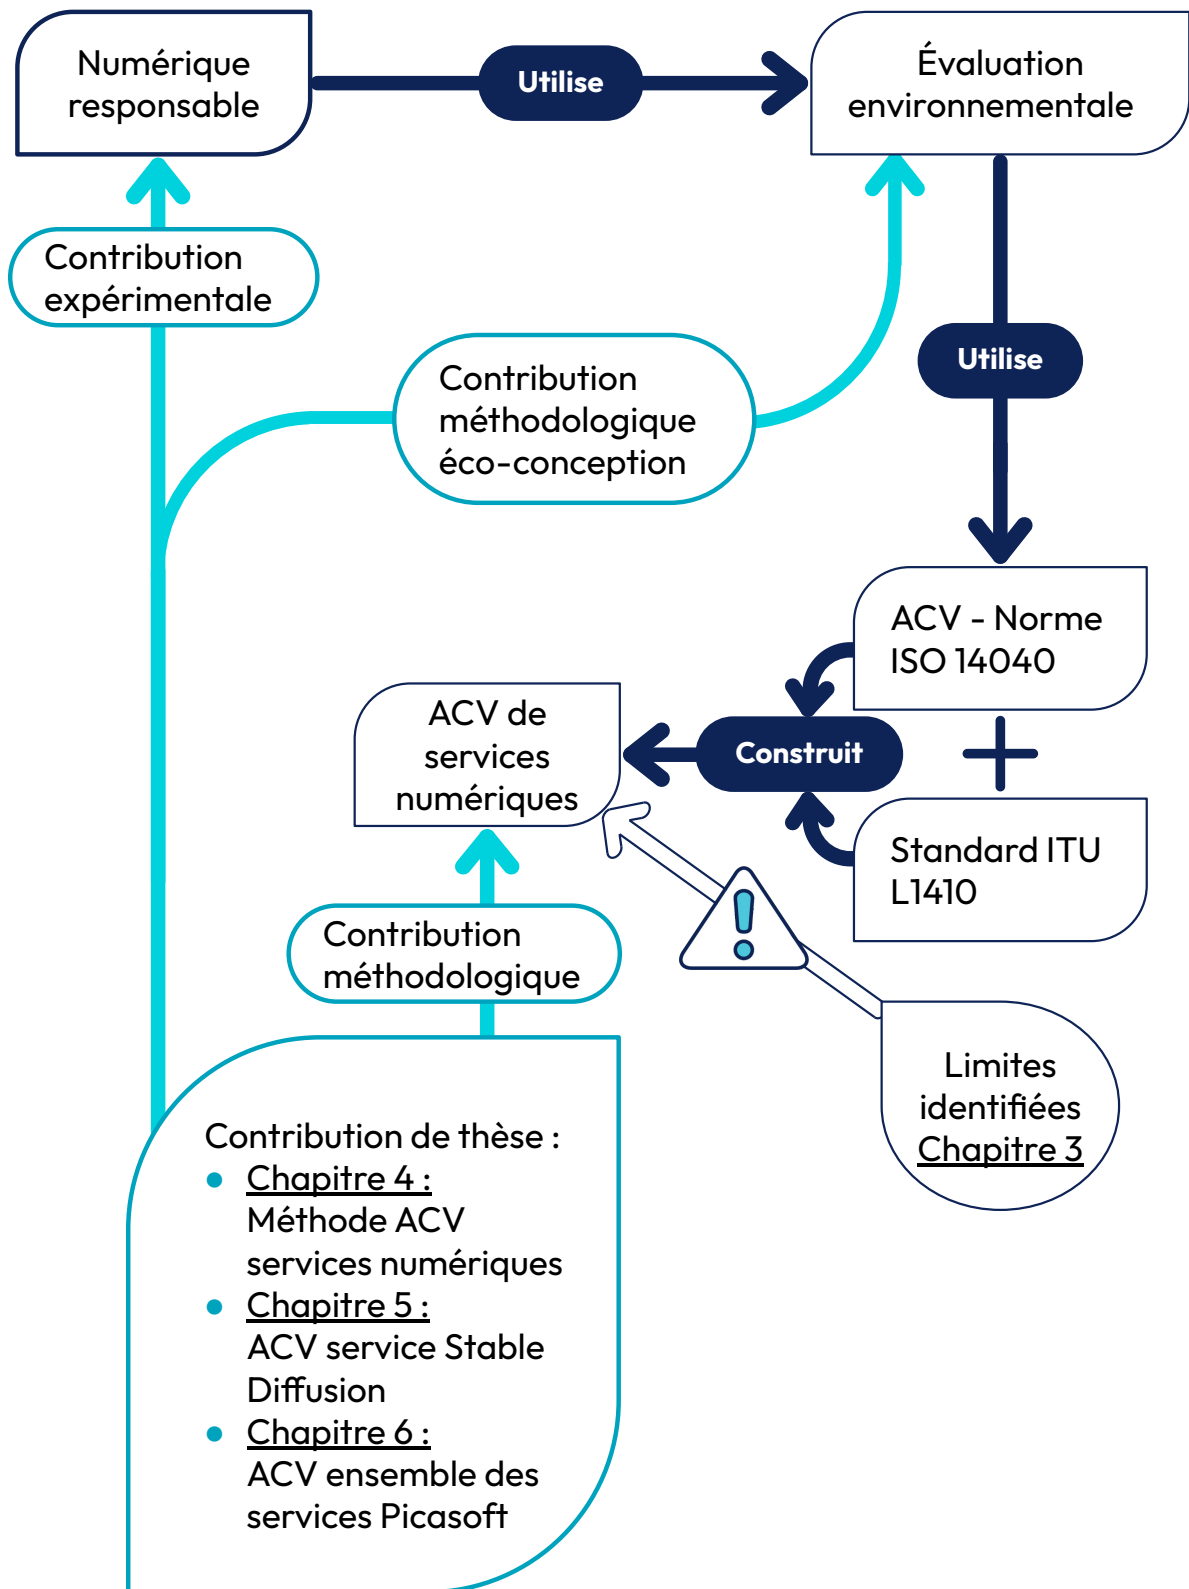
Numérique responsable

Utilise

Évaluation environnementale

Contribution expérimentale

Contribution méthodologique éco-conception

Utilise

ACV - Norme ISO 14040

ACV de services numériques

Construit

+

Standard ITU L1410

Contribution méthodologique

Limites identifiées Chapitre 3

Contribution de thèse :
- Chapitre 4 : Méthode ACV services numériques
- Chapitre 5 : ACV service Stable Diffusion
- Chapitre 6 : ACV ensemble des services Picasoft